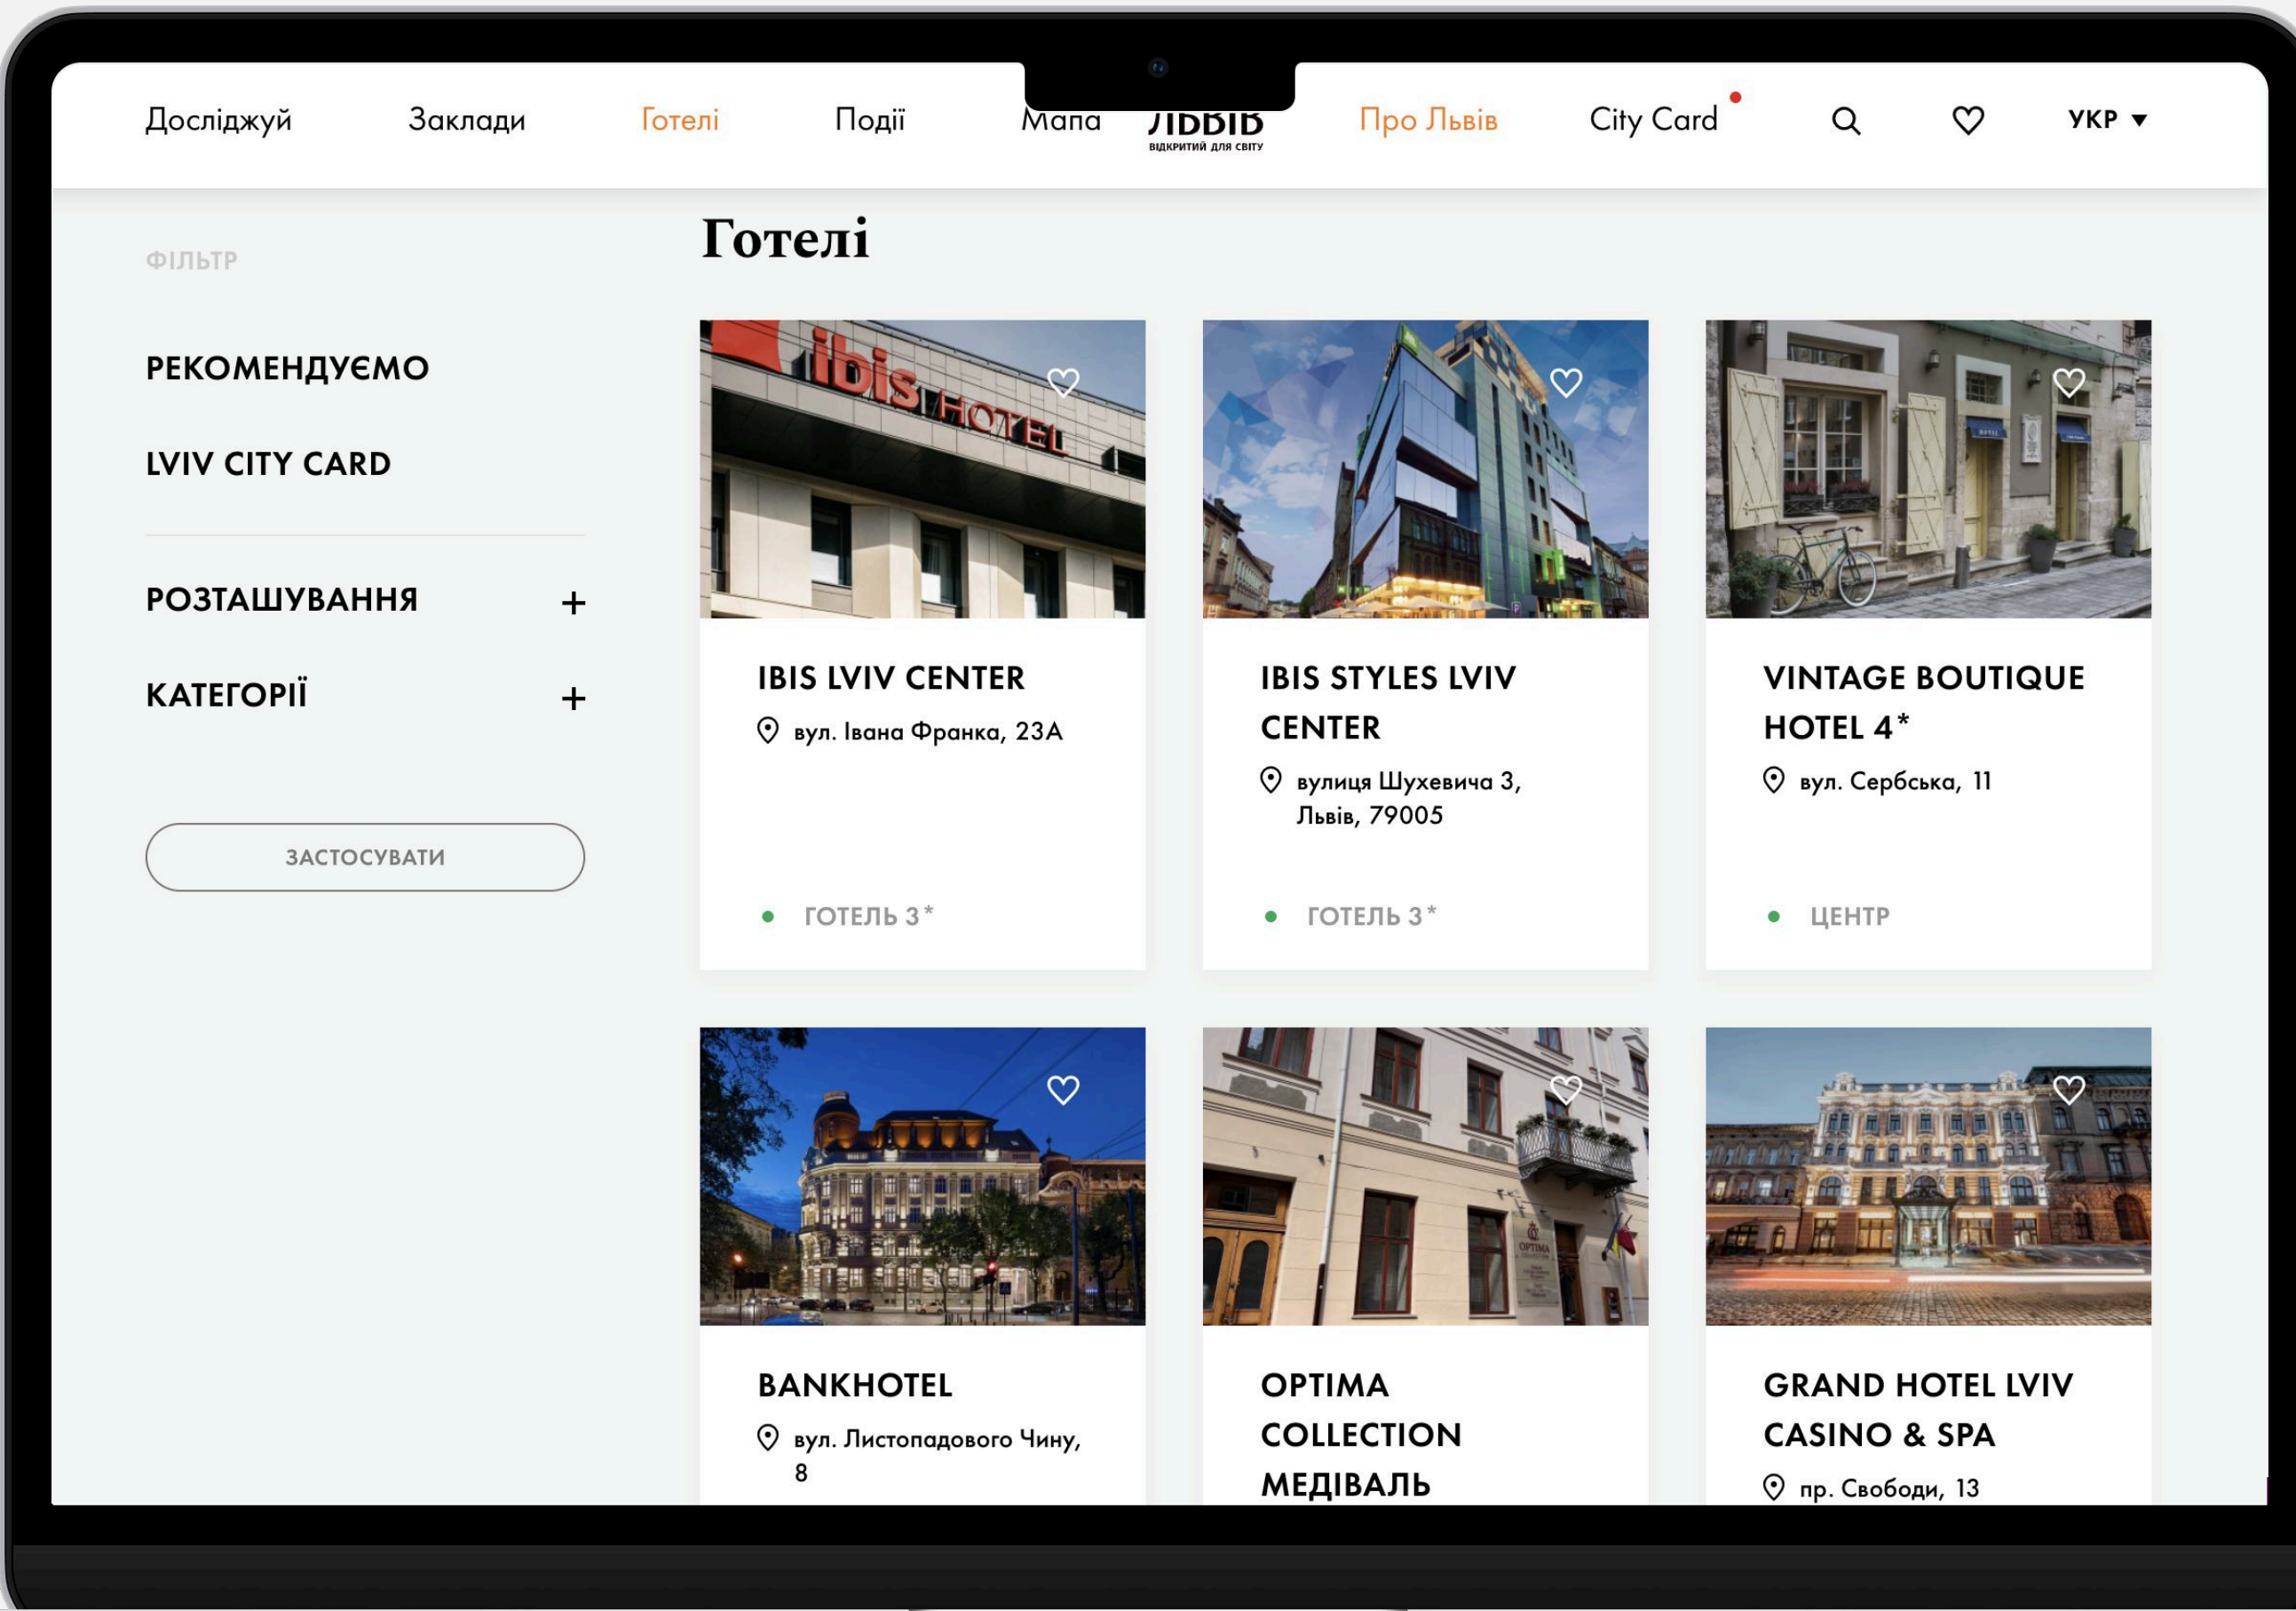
Досліджуй Заклади Готелі Події Мапа ЛЬВІВ ВІДКРИТИЙ ДЛЯ СВІТУ Про Львів City Card УКР

ФІЛЬТР

РЕКОМЕНДУЄМО

LVIV CITY CARD

РОЗТАШУВАННЯ +

КАТЕГОРІЇ +

ЗАСТОСУВАТИ

Готелі

ibis HOTEL

IBIS LVIV CENTER
вул. Івана Франка, 23А
ГОТЕЛЬ 3*

IBIS STYLES LVIV CENTER
вулиця Шухевича 3, Львів, 79005
ГОТЕЛЬ 3*

VINTAGE BOUTIQUE HOTEL 4*
вул. Сербська, 11
ЦЕНТР

BANKHOTEL
вул. Листопадового Чину, 8

OPTIMA COLLECTION МЕДІВАЛЬ

GRAND HOTEL LVIV CASINO & SPA
пр. Свободи, 13